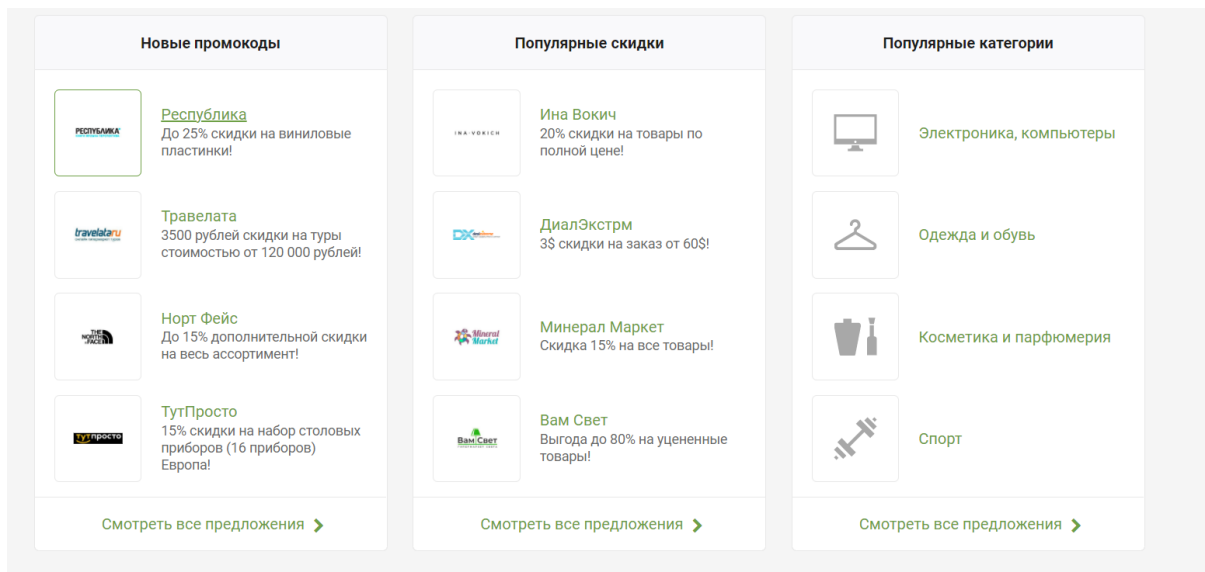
Новые промокоды

РЕСПУБЛИКА

Республика
До 25% скидки на виниловые пластинки!

travelata.ru

Травелата
3500 рублей скидки на туры стоимостью от 120 000 рублей!

THE NORTH FACE

Норт Фейс
До 15% дополнительной скидки на весь ассортимент!

тутпросто

ТутПросто
15% скидки на набор столовых приборов (16 приборов) Европа!

Смотреть все предложения

Популярные скидки

INA VOKICH

Ина Вокич
20% скидки на товары по полной цене!

DX

ДиалЭкстрм
3$ скидки на заказ от 60$!

Mineral Market

Минерал Маркет
Скидка 15% на все товары!

Вам Свет

Вам Свет
Выгода до 80% на уцененные товары!

Смотреть все предложения

Популярные категории

Электроника, компьютеры

Одежда и обувь

Косметика и парфюмерия

Спорт

Смотреть все предложения